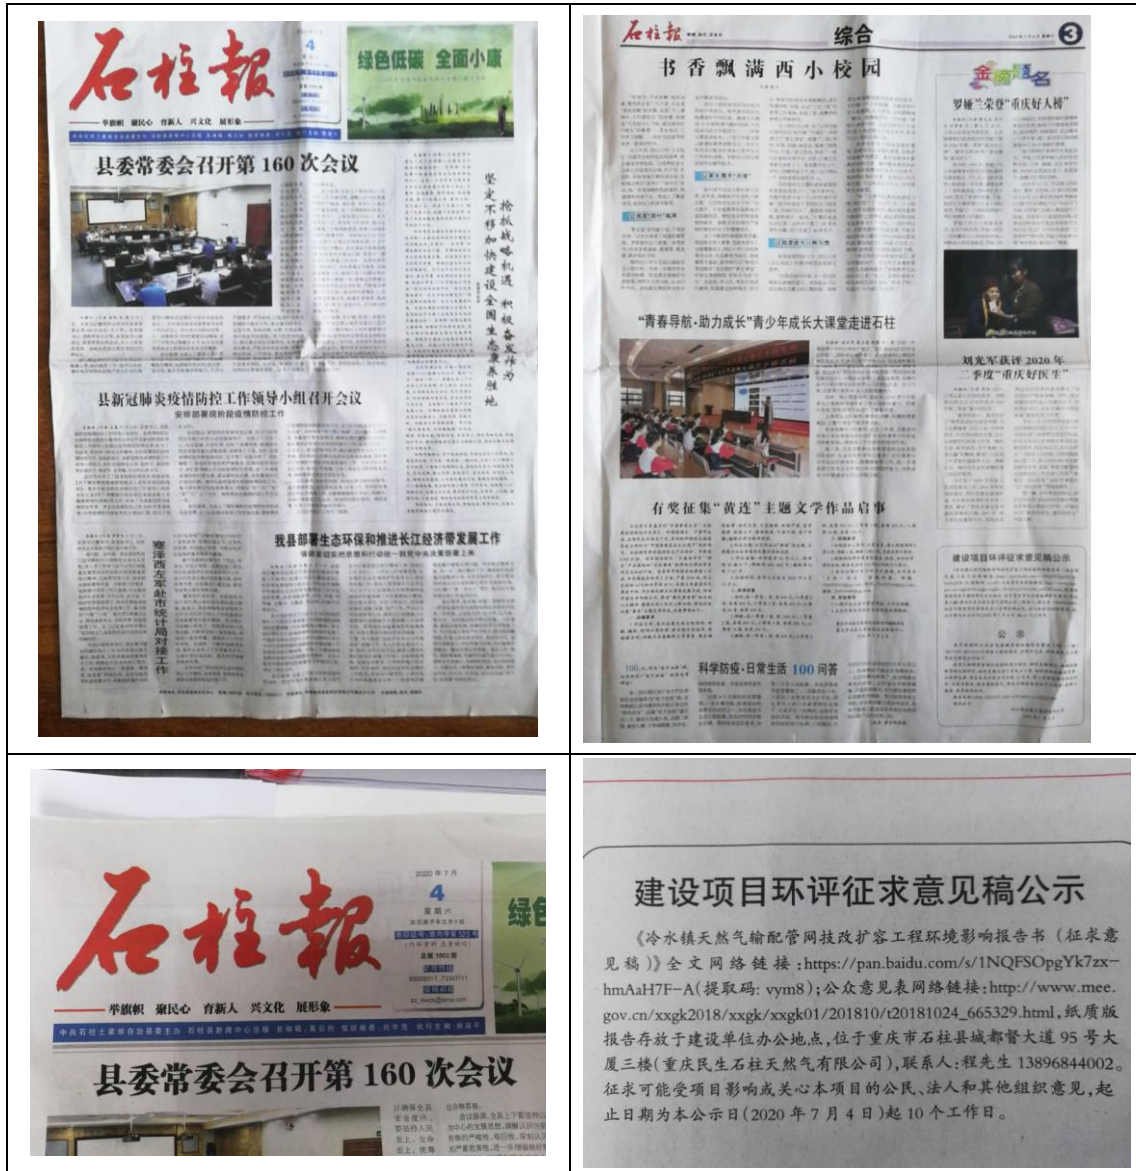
石柱報

4

绿色低碳 全面小康

举旗帜 聚民心 育新人 兴文化 展形象

县委常委会召开第 160 次会议

抢抓战略机遇 积极奋发作为 坚定不移加快建设全国生态康养胜地

县新冠肺炎疫情防控工作领导小组召开会议

安排部署现阶段疫情防控工作

我县部署生态环保和推进长江经济带发展工作

寇泽西在全市统计局对接工作

石柱報

综合

3

书香飘满西小校园

金榜题名

罗娅"荣登"重庆好人榜"

"青春导航·助力成长"青少年成长大课堂走进石柱

刘光军获评 2020 年二季度"重庆好医生"

有奖征集"黄连"主题文学作品启事

科学防疫·日常生活 100 问答

建设项目环评征求意见稿公示

公示

石柱報

2020 年 7 月

4

星期六

绿色

举旗帜 聚民心 育新人 兴文化 展形象

县委常委会召开第 160 次会议

建设项目环评征求意见稿公示

《冷水镇天然气输配管网技改扩容工程环境影响报告书（征求意见稿）》全文网络链接：https://pan.baidu.com/s/1NQFSOpgYk7zx-hmAaH7F-A（提取码：vym8）；公众意见表网络链接：http://www.mee.gov.cn/xxgk2018/xxgk/xxgk01/201810/t20181024_665329.html，纸质版报告存放于建设单位办公地点，位于重庆市石柱县城都督大道 95 号大厦三楼（重庆民生石柱天然气有限公司），联系人：程先生 13896844002。征求可能受项目影响或关心本项目的公民、法人和其他组织意见，起止日期为本公示日（2020 年 7 月 4 日）起 10 个工作日。